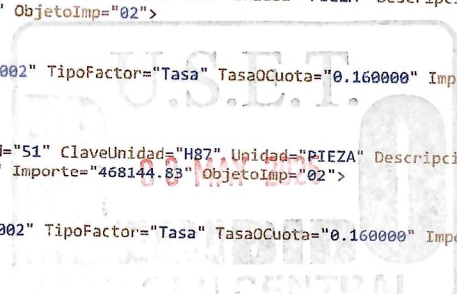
" ObjetoImp="02">

002" TipoFactor="Tasa" TasaOCuota="0.160000" Imp

U.S.E.T.

="51" ClaveUnidad="H87" Unidad="PIEZA" Descripci
" Importe="468144.83" ObjetoImp="02">

002" TipoFactor="Tasa" TasaOCuota="0.160000" Imp